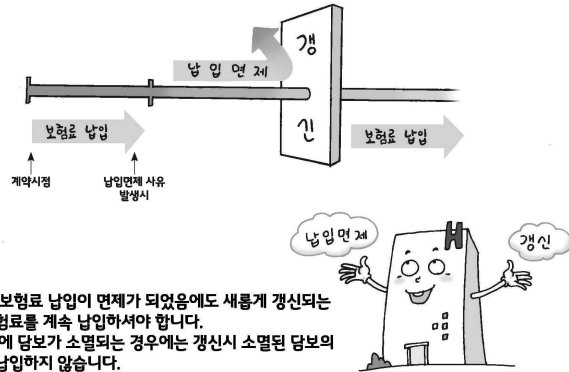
갱

납입면제

신

보험료 납입

보험료 납입

계약시점

납입면제 사유 발생시

납입면제

갱신

H

보험료 납입이 면제가 되었음에도 새롭게 갱신되는 험료를 계속 납입하셔야 합니다.

에 담보가 소멸되는 경우에는 갱신시 소멸된 담보의 납입하지 않습니다.